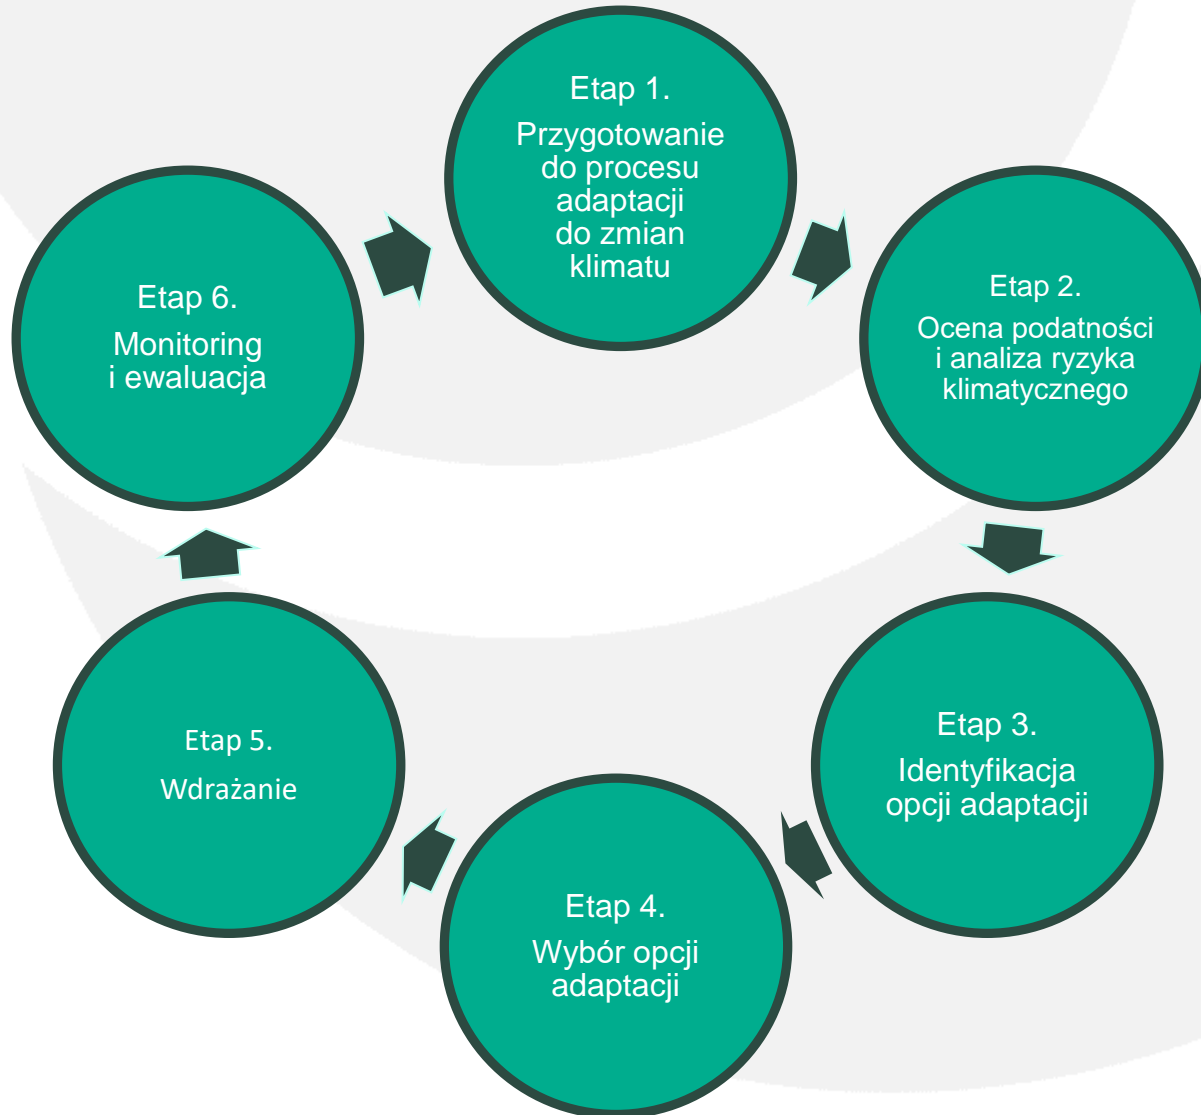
Etap 1.
Przygotowanie do procesu adaptacji do zmian klimatu

Etap 2.
Ocena podatności i analiza ryzyka klimatycznego

Etap 3.
Identyfikacja opcji adaptacji

Etap 4.
Wybór opcji adaptacji

Etap 5.
Wdrażanie

Etap 6.
Monitoring i ewaluacja